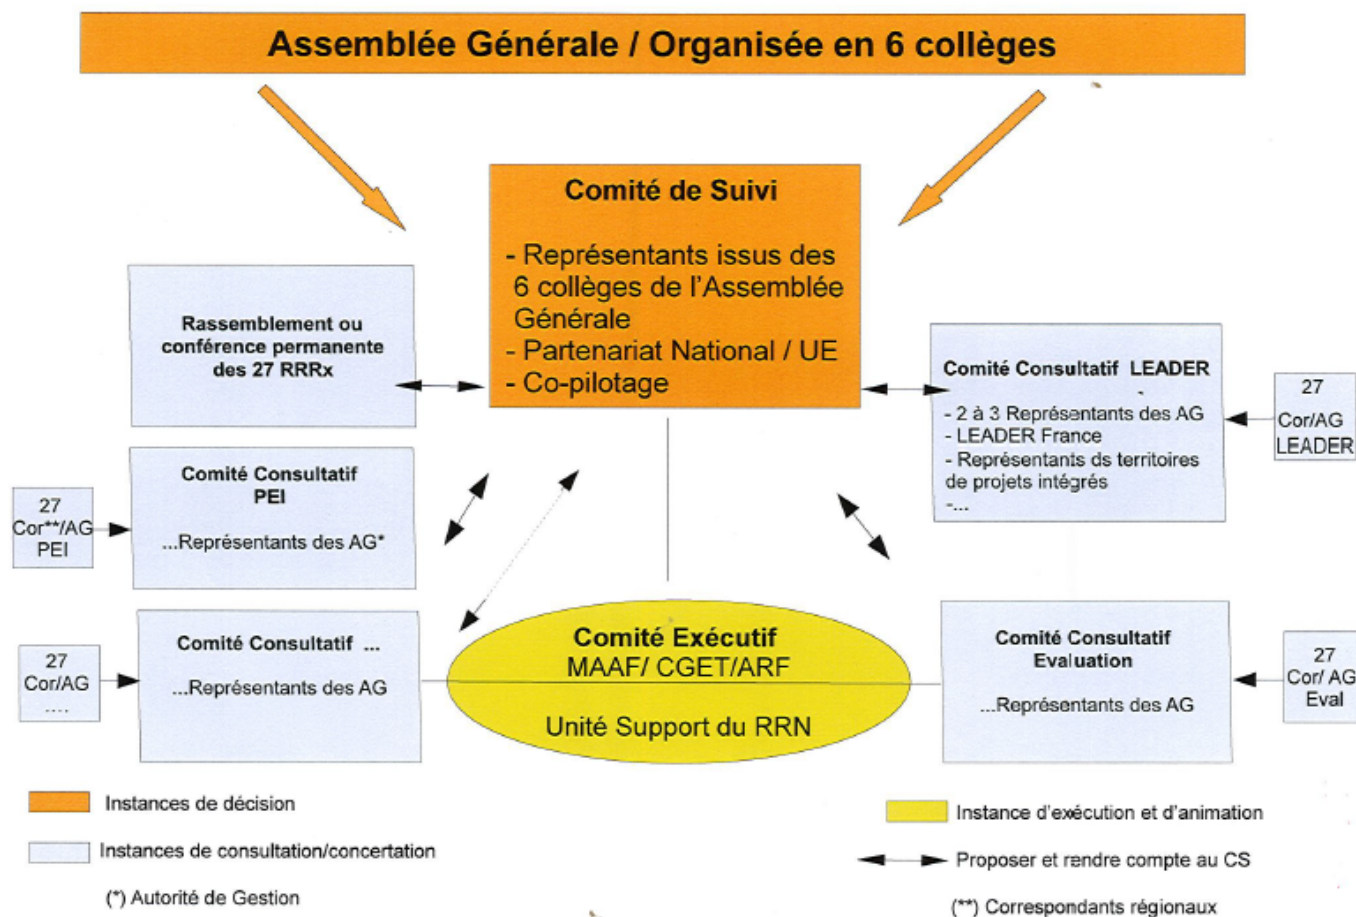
Assemblée Générale / Organisée en 6 collèges

Comité de Suivi

- Représentants issus des 6 collèges de l'Assemblée Générale
- Partenariat National / UE
- Co-pilotage

Rassemblement ou conférence permanente des 27 RRRx

Comité Consultatif LEADER

- 2 à 3 Représentants des AG
- LEADER France
- Représentants ds territoires de projets intégrés
-...

27
Cor/AG
LEADER

27
Cor**/AG
PEI

Comité Consultatif
PEI

...Représentants des AG*

27
Cor/AG
....

Comité Consultatif ...

...Représentants des AG

Comité Exécutif
MAAF/ CGET/ARF

Unité Support du RRN

Comité Consultatif
Evaluation

...Représentants des AG

27
Cor/ AG
Eval

Instances de décision

Instances de consultation/concertation

(*) Autorité de Gestion

Instance d'exécution et d'animation

Proposer et rendre compte au CS

(**) Correspondants régionaux